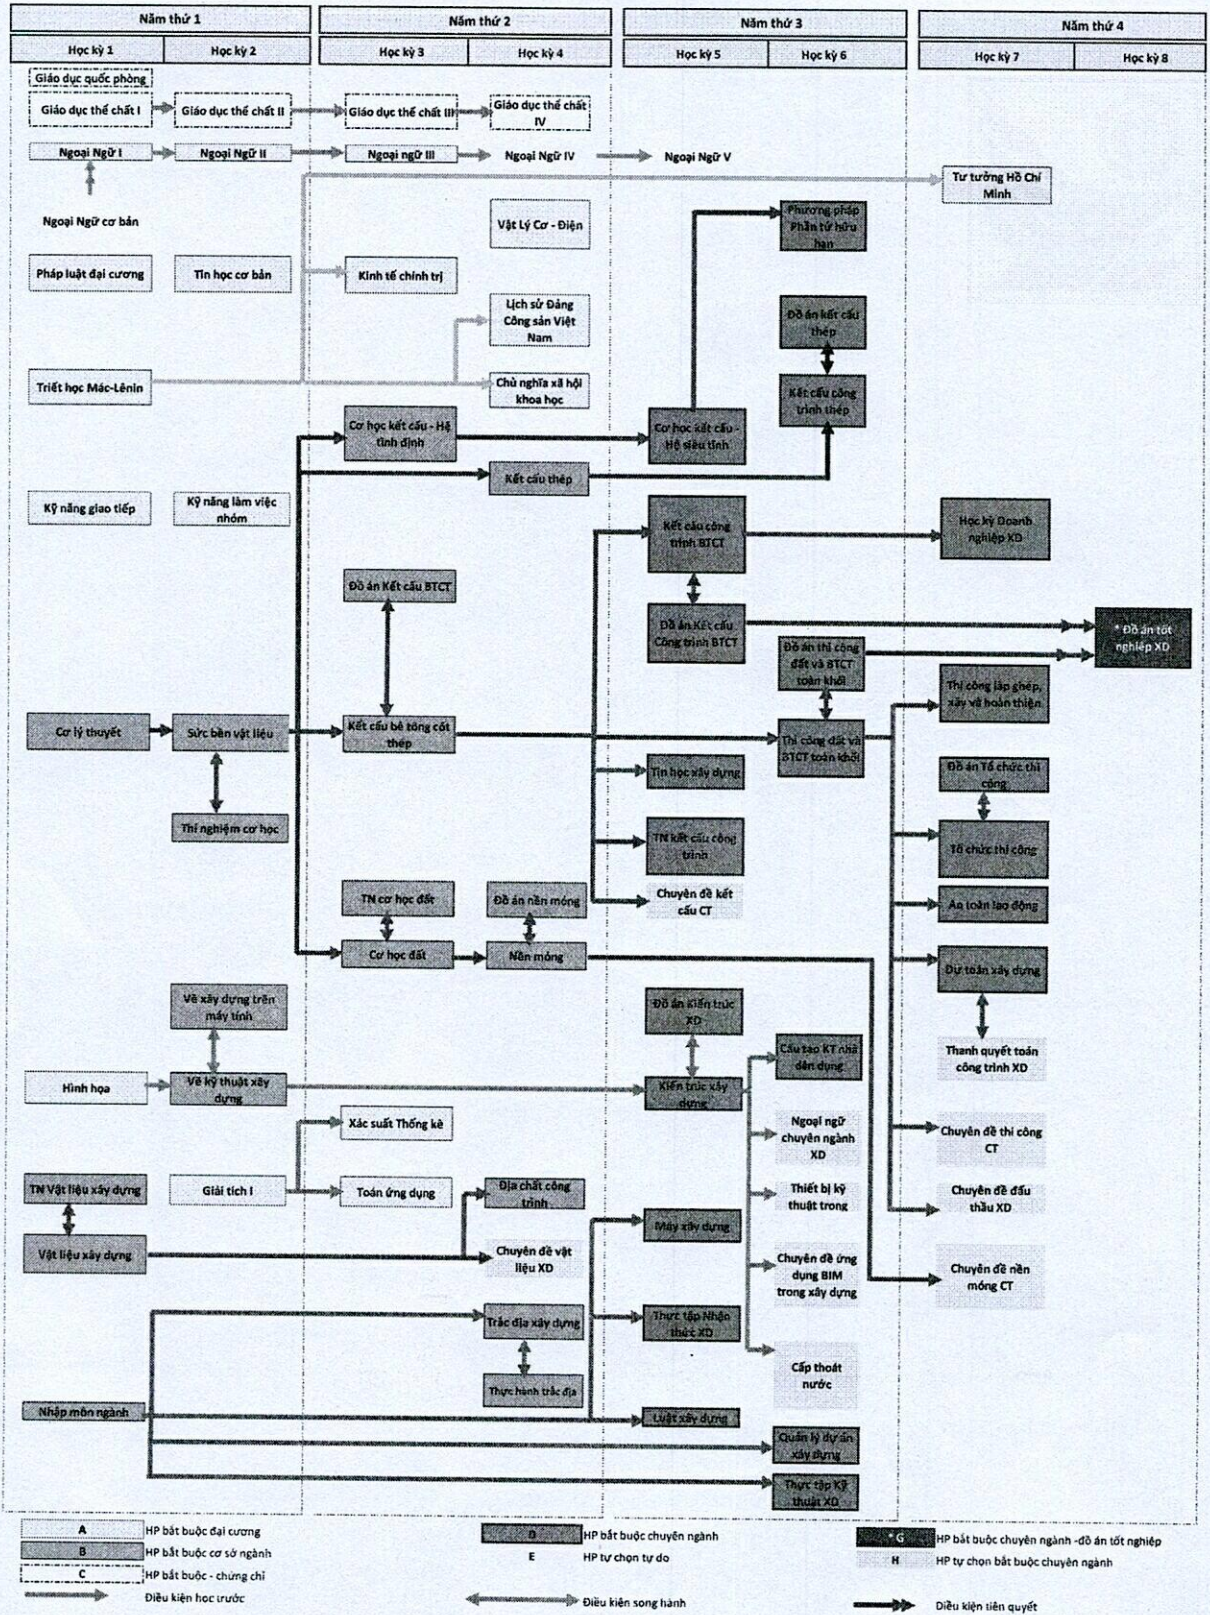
Năm thứ 1 | Năm thứ 2 | Năm thứ 3 | Năm thứ 4

Học kỳ 1 | Học kỳ 2 | Học kỳ 3 | Học kỳ 4 | Học kỳ 5 | Học kỳ 6 | Học kỳ 7 | Học kỳ 8

Giáo dục quốc phòng
Giáo dục thể chất I
Giáo dục thể chất II
Giáo dục thể chất III
Giáo dục thể chất IV
Ngoại Ngữ I
Ngoại Ngữ II
Ngoại ngữ III
Ngoại Ngữ IV
Ngoại Ngữ V
Ngoại Ngữ cơ bản
Tư tưởng Hồ Chí Minh
Vật Lý Cơ - Điện
Phương pháp Phần tử hữu hạn
Pháp luật đại cương
Tin học cơ bản
Kinh tế chính trị
Lịch sử Đảng Cộng sản Việt Nam
Đồ án kết cấu thép
Triết học Mác-Lênin
Chủ nghĩa xã hội khoa học
Kết cấu công trình thép
Cơ học kết cấu - Hệ tĩnh định
Cơ học kết cấu - Hệ siêu tĩnh
Kết cấu thép
Kỹ năng giao tiếp
Kỹ năng làm việc nhóm
Kết cấu công trình BTCT
Học kỳ Doanh nghiệp XD
Đồ án Kết cấu BTCT
Đồ án Kết cấu Công trình BTCT
* Đồ án tốt nghiệp XD
Đồ án thi công đất và BTCT toàn khối
Thi công lắp ghép, xây và hoàn thiện
Cơ lý thuyết
Sức bền vật liệu
Kết cấu bê tông cốt thép
Thi công đất và BTCT toàn khối
Tin học xây dựng
Đồ án Tổ chức thi công
Thí nghiệm cơ học
TN kết cấu công trình
Tổ chức thi công
Chuyên đề kết cấu CT
An toàn lao động
TN cơ học đất
Đồ án nền móng
Cơ học đất
Nền móng
Dự toán xây dựng
Vẽ xây dựng trên máy tính
Đồ án Kiến trúc XD
Thanh quyết toán công trình XD
Cấu tạo KT nhà dân dụng
Hình họa
Vẽ kỹ thuật xây dựng
Kiến trúc xây dựng
Xác suất Thống kê
Ngoại ngữ chuyên ngành XD
Chuyên đề thi công CT
TN Vật liệu xây dựng
Giải tích I
Toán ứng dụng
Địa chất công trình
Thiết bị kỹ thuật trong
Chuyên đề đấu thầu XD
Máy xây dựng
Vật liệu xây dựng
Chuyên đề vật liệu XD
Chuyên đề ứng dụng BIM trong xây dựng
Chuyên đề nền móng CT
Trắc địa xây dựng
Thực tập Nhận thức XD
Thực hành trắc địa
Cấp thoát nước
Nhập môn ngành
Luật xây dựng
Quản lý dự án xây dựng
Thực tập Kỹ thuật XD

A HP bắt buộc đại cương
B HP bắt buộc cơ sở ngành
C HP bắt buộc - chứng chỉ
Điều kiện học trước
D HP bắt buộc chuyên ngành
E HP tự chọn tự do
Điều kiện song hành
* G HP bắt buộc chuyên ngành -đồ án tốt nghiệp
H HP tự chọn bắt buộc chuyên ngành
Điều kiện tiên quyết